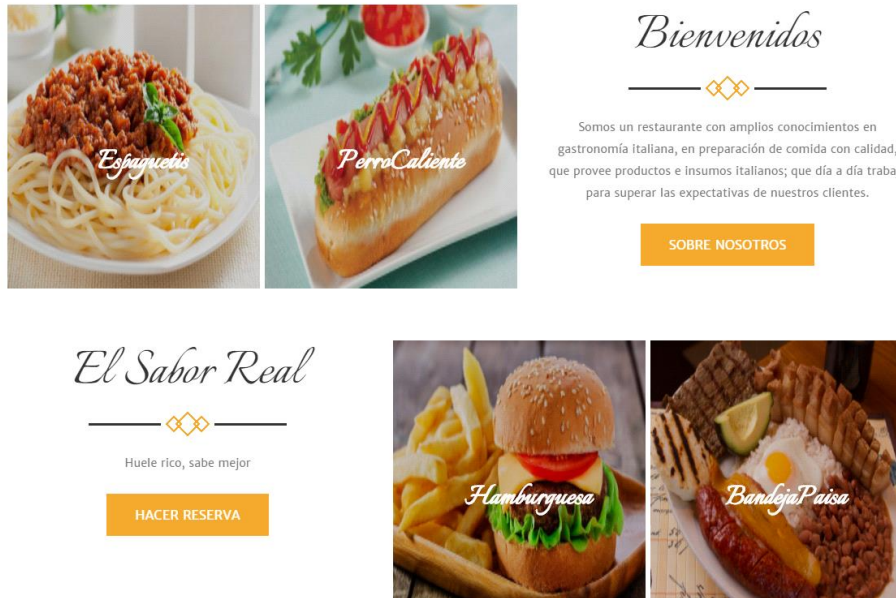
Espaguetis

PerroCaliente

Bienvenidos

Somos un restaurante con amplios conocimientos en gastronomía italiana, en preparación de comida con calidad, que provee productos e insumos italianos; que día a día traba para superar las expectativas de nuestros clientes.

SOBRE NOSOTROS

El Sabor Real

Huele rico, sabe mejor

HACER RESERVA

Hamburguesa

BandejaPaisa